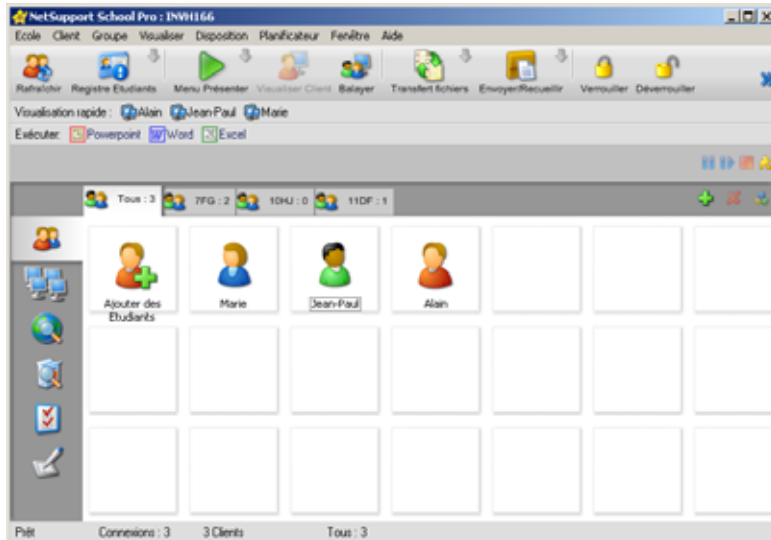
NetSupport School Pro : INVH166

Ecole Client Groupe Visualiser Disposition Planificateur Fenêtre Aide

Rafraîchir Registre Etudiants Menu Présenter Visualiser Client Balayer Transfert fichiers Envoyer/Recueillir Verrouiller Déverrouiller

Visualisation rapide : Alain Jean-Paul Marie

Exécuter: Powerpoint Word Excel

Tous : 3 7FG : 2 10HJ : 0 11DF : 1

Ajouter des Etudiants

Marie

Jean-Paul

Alain

Prêt Connexions : 3 3 Clients Tous : 3